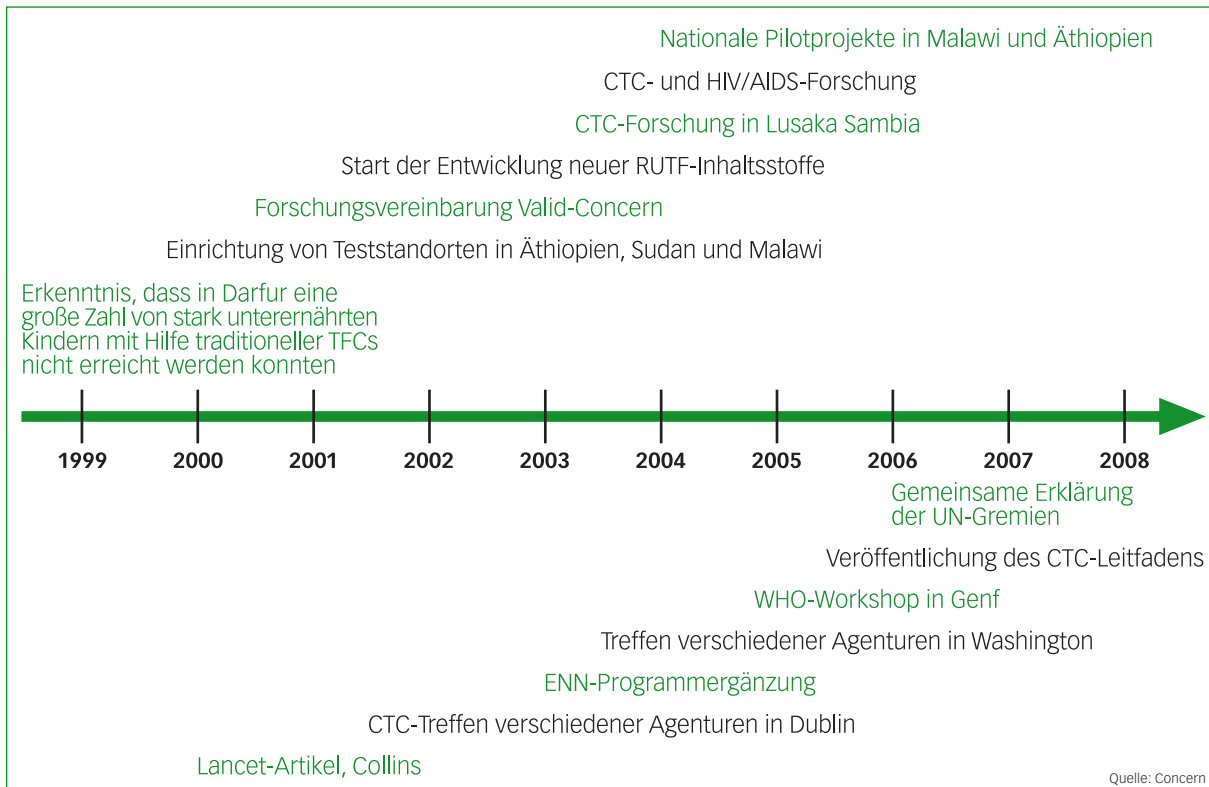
Nationale Pilotprojekte in Malawi und Äthiopien

CTC- und HIV/AIDS-Forschung

CTC-Forschung in Lusaka Sambia

Start der Entwicklung neuer RUTF-Inhaltsstoffe

Forschungsvereinbarung Valid-Concern

Einrichtung von Teststandorten in Äthiopien, Sudan und Malawi

Erkenntnis, dass in Darfur eine große Zahl von stark unterernährten Kindern mit Hilfe traditioneller TFCs nicht erreicht werden konnten

1999 2000 2001 2002 2003 2004 2005 2006 2007 2008

Gemeinsame Erklärung der UN-Gremien

Veröffentlichung des CTC-Leitfadens

WHO-Workshop in Genf

Treffen verschiedener Agenturen in Washington

ENN-Programmergänzung

CTC-Treffen verschiedener Agenturen in Dublin

Lancet-Artikel, Collins

Quelle: Concern